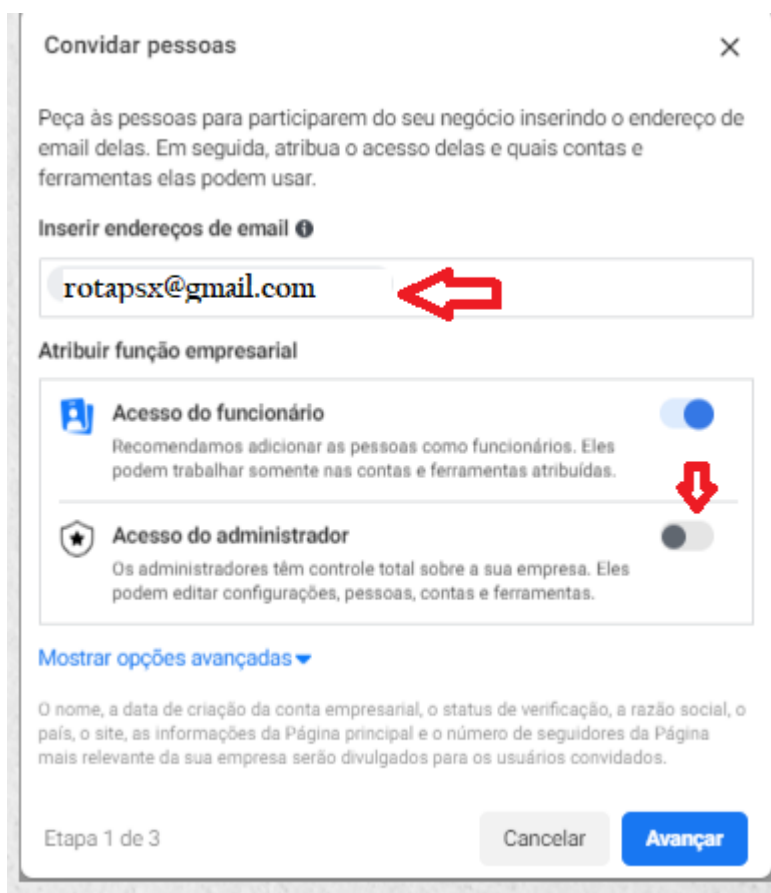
Convidar pessoas

×

Peça às pessoas para participarem do seu negócio inserindo o endereço de email delas. Em seguida, atribua o acesso delas e quais contas e ferramentas elas podem usar.

Inserir endereços de email

rotapsx@gmail.com

Atribuir função empresarial

Acesso do funcionário

Recomendamos adicionar as pessoas como funcionários. Eles podem trabalhar somente nas contas e ferramentas atribuídas.

Acesso do administrador

Os administradores têm controle total sobre a sua empresa. Eles podem editar configurações, pessoas, contas e ferramentas.

Mostrar opções avançadas

O nome, a data de criação da conta empresarial, o status de verificação, a razão social, o país, o site, as informações da Página principal e o número de seguidores da Página mais relevante da sua empresa serão divulgados para os usuários convidados.

Etapa 1 de 3

Cancelar

Avançar